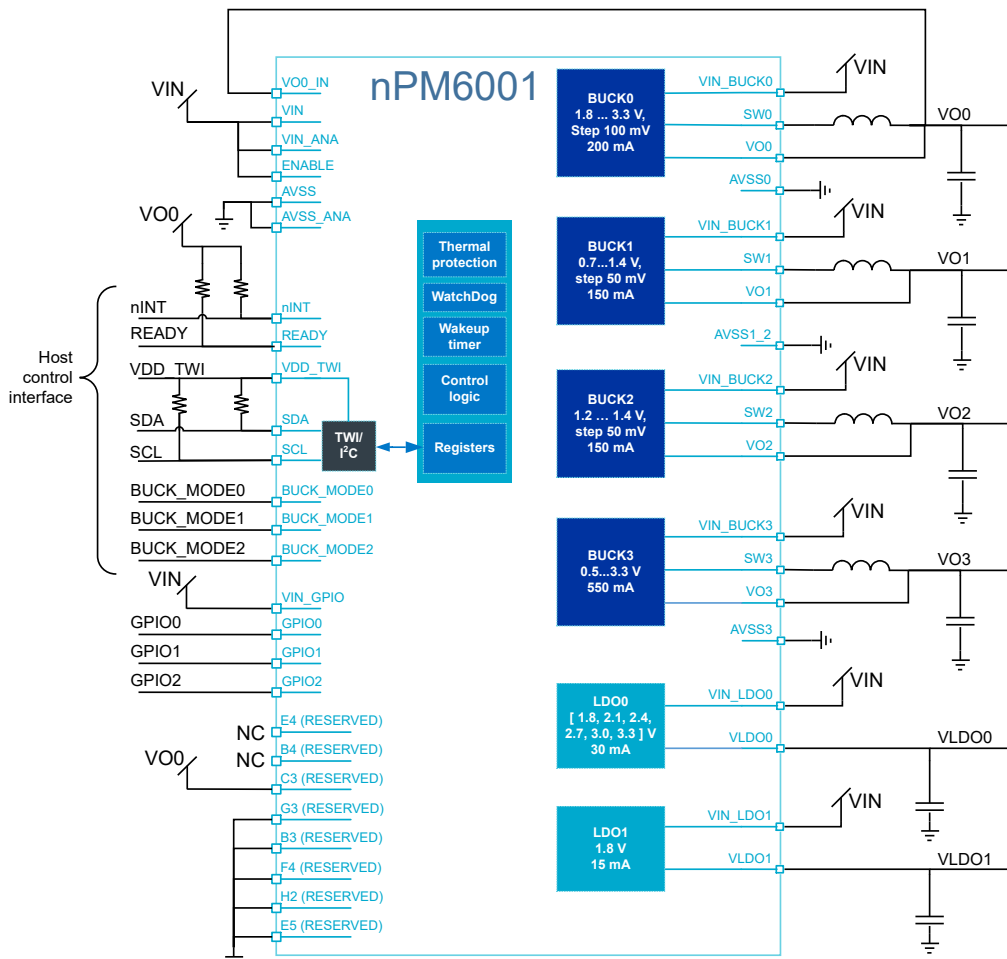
nPM6001

VIN
VO0_IN
VIN
VIN_ANA
ENABLE
AVSS
AVSS_ANA
VO0

Host control interface

nINT
READY
VDD_TWI
SDA
SCL
BUCK_MODE0
BUCK_MODE1
BUCK_MODE2

nINT
READY
VDD_TWI
SDA
SCL
BUCK_MODE0
BUCK_MODE1
BUCK_MODE2

TWI/ I$^2$C

Thermal protection
WatchDog
Wakeup timer
Control logic
Registers

VIN
VIN_GPIO
GPIO0
GPIO1
GPIO2
GPIO0
GPIO1
GPIO2

NC
E4 (RESERVED)
NC
B4 (RESERVED)
VO0
C3 (RESERVED)
G3 (RESERVED)
B3 (RESERVED)
F4 (RESERVED)
H2 (RESERVED)
E5 (RESERVED)

BUCK0
1.8 ... 3.3 V,
Step 100 mV
200 mA
VIN_BUCK0
SW0
VO0
AVSS0
VIN
VO0

BUCK1
0.7...1.4 V,
step 50 mV
150 mA
VIN_BUCK1
SW1
VO1
AVSS1_2
VIN
VO1

BUCK2
1.2 ... 1.4 V,
step 50 mV
150 mA
VIN_BUCK2
SW2
VO2
VIN
VO2

BUCK3
0.5...3.3 V
550 mA
VIN_BUCK3
SW3
VO3
AVSS3
VIN
VO3

LDO0
[ 1.8, 2.1, 2.4, 2.7, 3.0, 3.3 ] V
30 mA
VIN_LDO0
VLDO0
VIN
VLDO0

LDO1
1.8 V
15 mA
VIN_LDO1
VLDO1
VIN
VLDO1